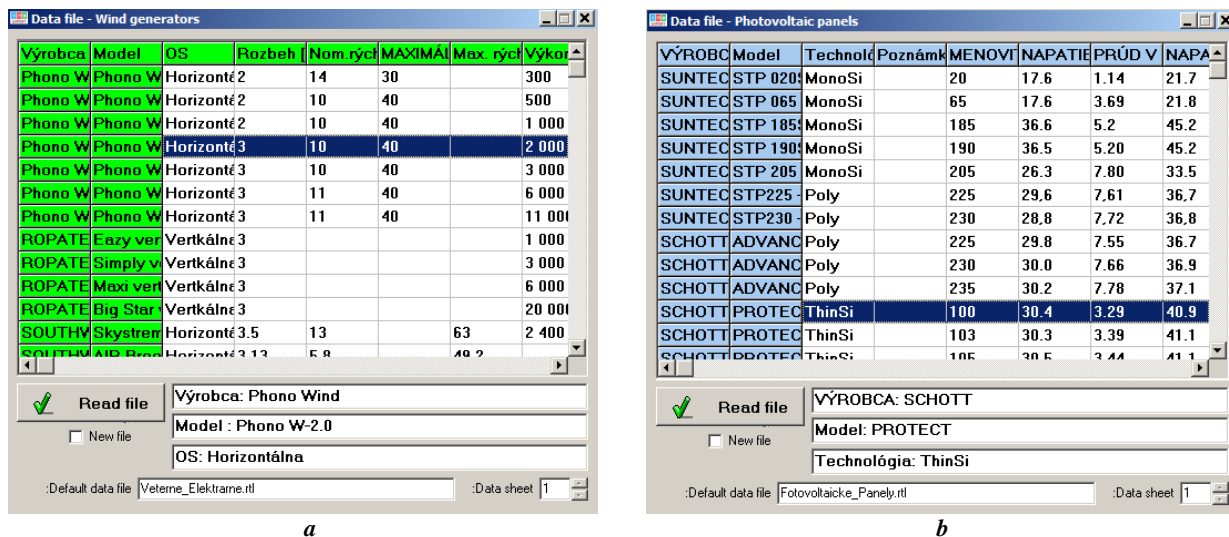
Data file - Wind generators

| Výrobca | Model | OS | Rozbeh [ | Nom.rých | MAXIMÁL | Max. rých | Výkon |
|---|---|---|---|---|---|---|---|
| Phono W | Phono W | Horizontá | 2 | 14 | 30 | | 300 |
| Phono W | Phono W | Horizontá | 2 | 10 | 40 | | 500 |
| Phono W | Phono W | Horizontá | 2 | 10 | 40 | | 1 000 |
| Phono W | Phono W | Horizontá | 3 | 10 | 40 | | 2 000 |
| Phono W | Phono W | Horizontá | 3 | 10 | 40 | | 3 000 |
| Phono W | Phono W | Horizontá | 3 | 11 | 40 | | 6 000 |
| Phono W | Phono W | Horizontá | 3 | 11 | 40 | | 11 000 |
| ROPATE | Eazy ver | Vertkálna | 3 | | | | 1 000 |
| ROPATE | Simply v | Vertkálna | 3 | | | | 3 000 |
| ROPATE | Maxi vert | Vertkálna | 3 | | | | 6 000 |
| ROPATE | Big Star | Vertkálna | 3 | | | | 20 000 |
| SOUTHW | Skystrem | Horizontá | 3.5 | 13 | | 63 | 2 400 |
| SOUTHW | AIR Bree | Horizontá | 3.13 | 5.8 | | 49.2 | |

Read file
New file
Výrobca: Phono Wind
Model : Phono W-2.0
OS: Horizontálna
:Default data file Veterne_Elektrarne.rtl
:Data sheet 1

a

Data file - Photovoltaic panels

| VÝROBC | Model | Technoló | Poznámk | MENOVI | NAPATIE | PRÚD V | NAPA |
|---|---|---|---|---|---|---|---|
| SUNTEC | STP 020 | MonoSi | | 20 | 17.6 | 1.14 | 21.7 |
| SUNTEC | STP 065 | MonoSi | | 65 | 17.6 | 3.69 | 21.8 |
| SUNTEC | STP 185 | MonoSi | | 185 | 36.6 | 5.2 | 45.2 |
| SUNTEC | STP 190 | MonoSi | | 190 | 36.5 | 5.20 | 45.2 |
| SUNTEC | STP 205 | MonoSi | | 205 | 26.3 | 7.80 | 33.5 |
| SUNTEC | STP225 - | Poly | | 225 | 29,6 | 7,61 | 36,7 |
| SUNTEC | STP230 - | Poly | | 230 | 28,8 | 7,72 | 36,8 |
| SCHOTT | ADVANC | Poly | | 225 | 29.8 | 7.55 | 36.7 |
| SCHOTT | ADVANC | Poly | | 230 | 30.0 | 7.66 | 36.9 |
| SCHOTT | ADVANC | Poly | | 235 | 30.2 | 7.78 | 37.1 |
| SCHOTT | PROTEC | ThinSi | | 100 | 30.4 | 3.29 | 40.9 |
| SCHOTT | PROTEC | ThinSi | | 103 | 30.3 | 3.39 | 41.1 |
| SCHOTT | PROTEC | ThinSi | | 105 | 30.5 | 3.44 | 41.1 |

Read file
New file
VÝROBCA: SCHOTT
Model: PROTECT
Technológia: ThinSi
:Default data file Fotovoltaicke_Panely.rtl
:Data sheet 1

b